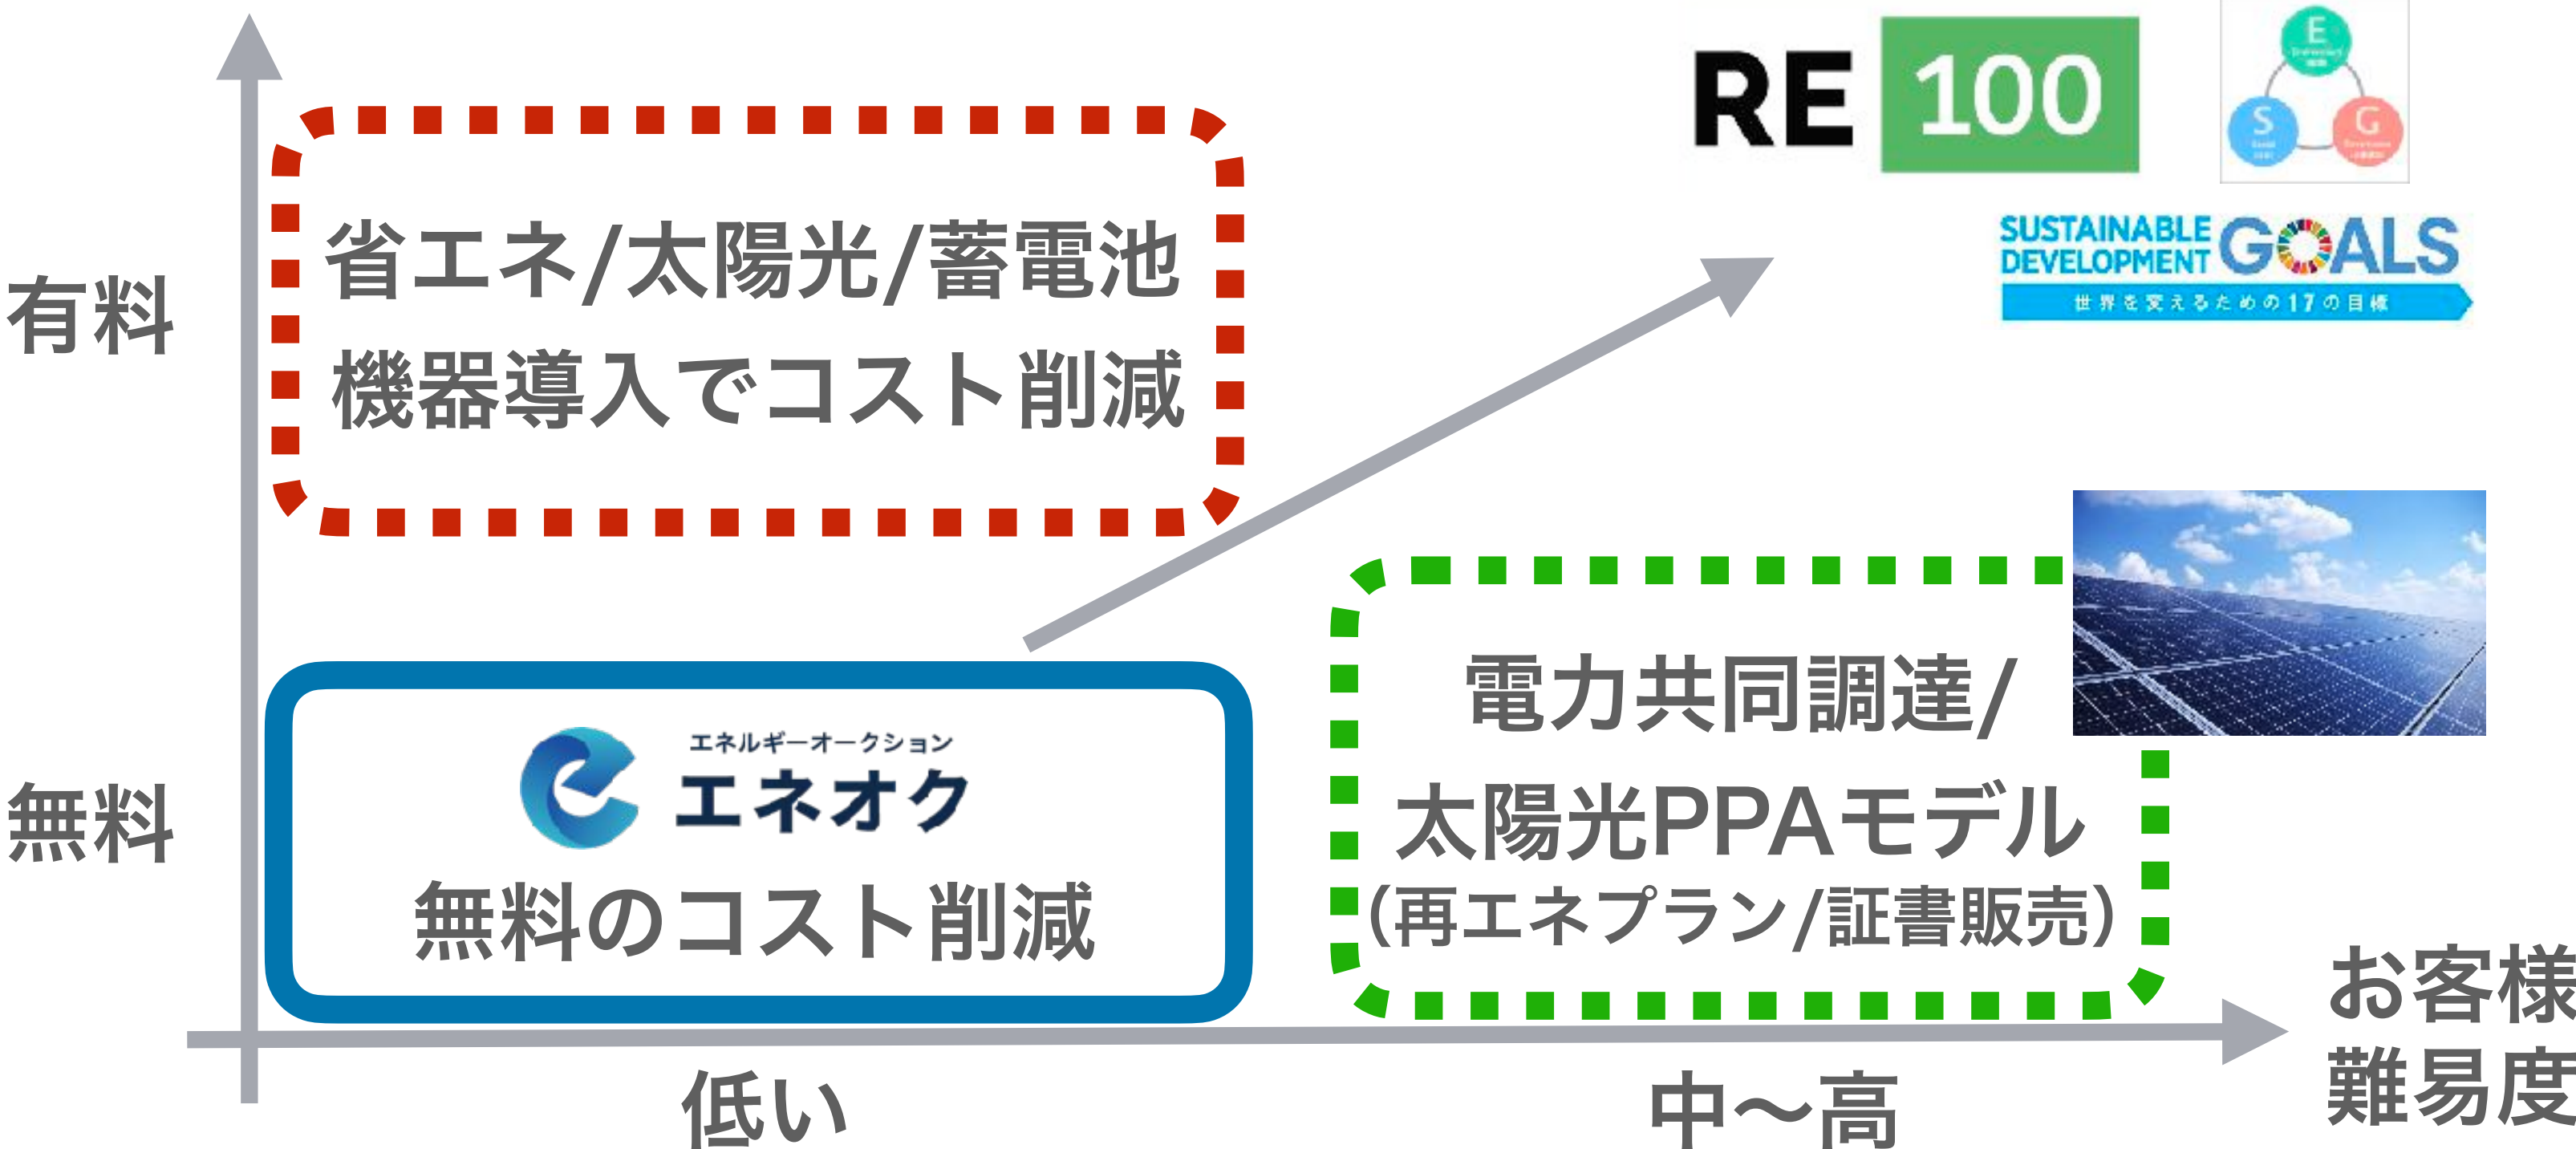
RE 100

E

S

G

SUSTAINABLE DEVELOPMENT GOALS
世界を変えるための17の目標

有料

省エネ/太陽光/蓄電池
機器導入でコスト削減

無料

エネルギーオークション
エネオク
無料のコスト削減

電力共同調達/
太陽光PPAモデル
(再エネプラン/証書販売)

お客様
難易度

低い

中〜高